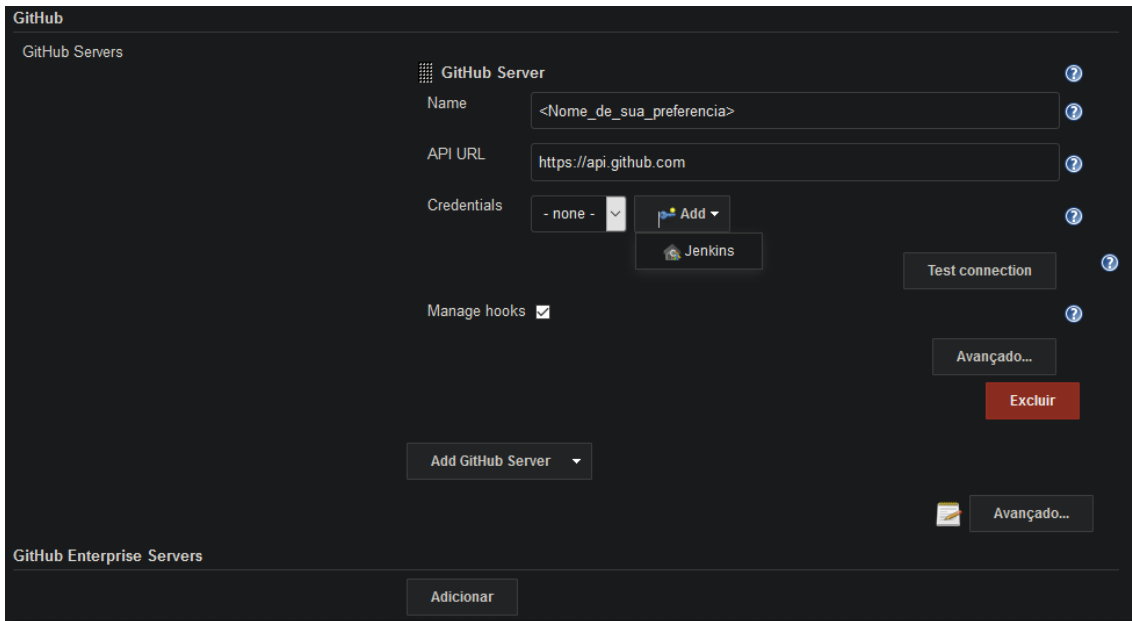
GitHub

GitHub Servers

GitHub Server

Name <Nome_de_sua_preferencia>

API URL https://api.github.com

Credentials - none - Add

Jenkins

Test connection

Manage hooks

Avançado...

Excluir

Add GitHub Server

Avançado...

GitHub Enterprise Servers

Adicionar